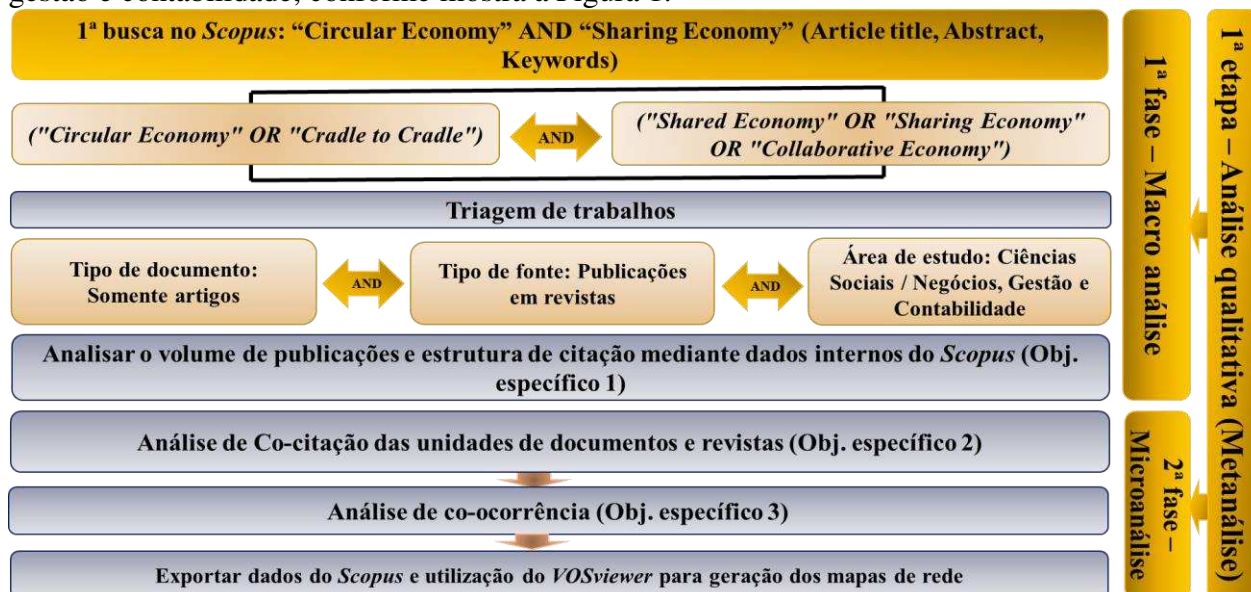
gestão e contabilidade, conforme mostra a Figura 1.

1ª busca no *Scopus*: "Circular Economy" AND "Sharing Economy" (Article title, Abstract, Keywords)

("Circular Economy" OR "Cradle to Cradle")

AND

("Shared Economy" OR "Sharing Economy" OR "Collaborative Economy")

Triagem de trabalhos

Tipo de documento: Somente artigos

AND

Tipo de fonte: Publicações em revistas

AND

Área de estudo: Ciências Sociais / Negócios, Gestão e Contabilidade

Analisar o volume de publicações e estrutura de citação mediante dados internos do *Scopus* (Obj. específico 1)

Análise de Co-citação das unidades de documentos e revistas (Obj. específico 2)

Análise de co-ocorrência (Obj. específico 3)

Exportar dados do *Scopus* e utilização do *VOSviewer* para geração dos mapas de rede

1ª fase – Macro análise

2ª fase – Microanálise

1ª etapa – Análise qualitativa (Metanálise)